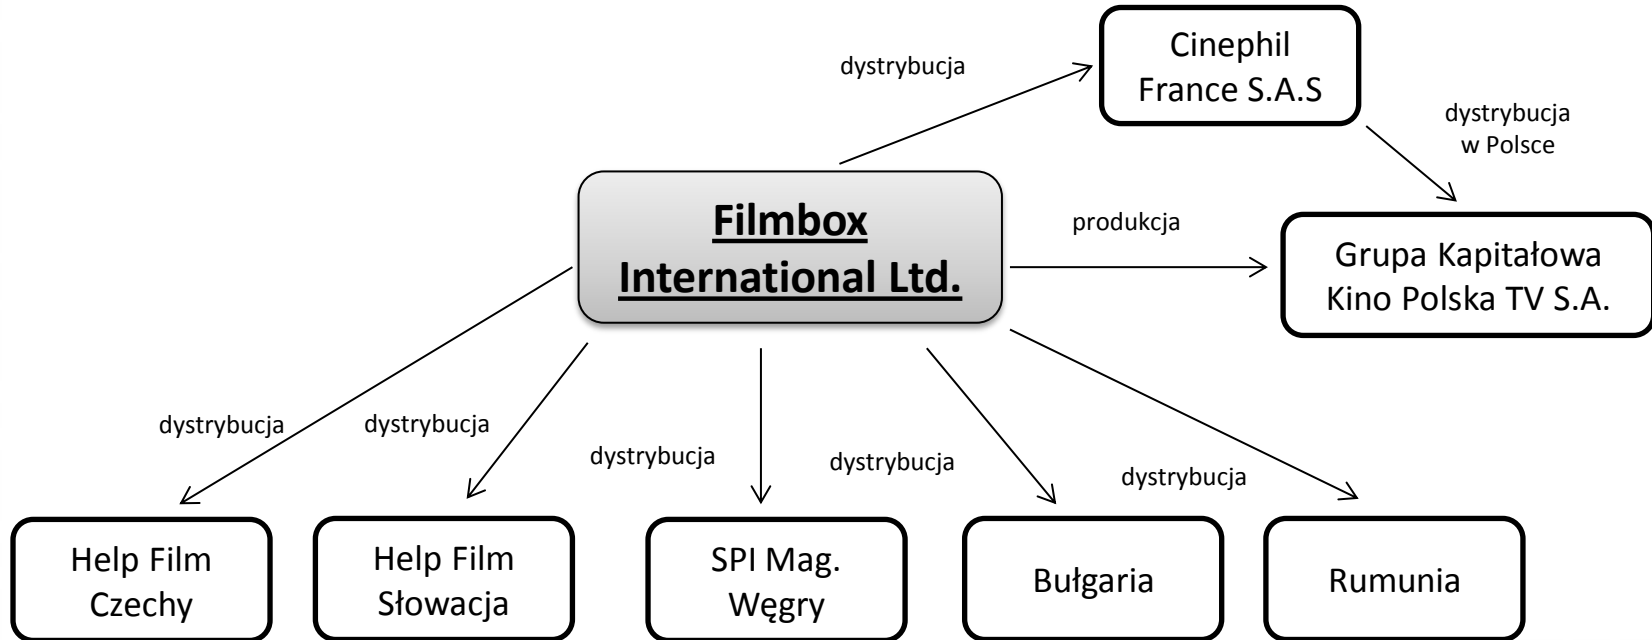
dystrybucja

Cinephil France S.A.S

dystrybucja w Polsce

Filmbox International Ltd.

produkcja

Grupa Kapitałowa Kino Polska TV S.A.

dystrybucja

dystrybucja

dystrybucja

dystrybucja

dystrybucja

Help Film Czechy

Help Film Słowacja

SPI Mag. Węgry

Bułgaria

Rumunia